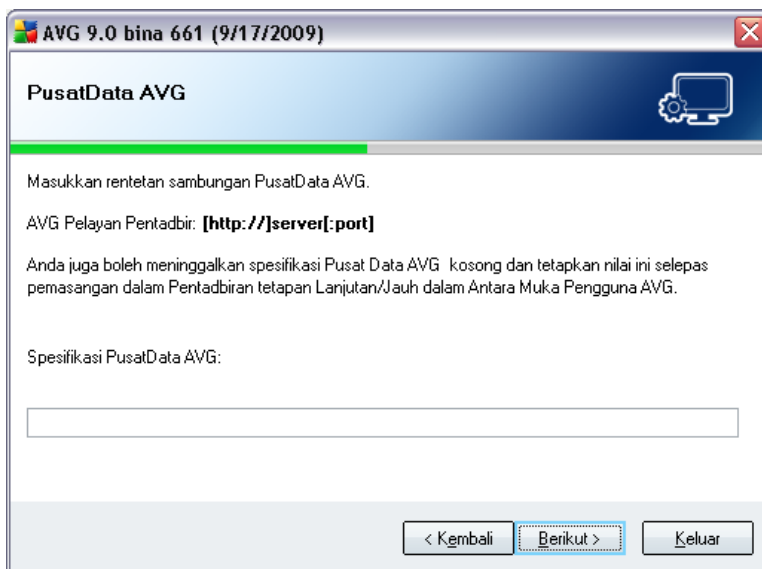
AVG 9.0 bina 661 (9/17/2009)

PusatData AVG

Masukkan rentetan sambungan PusatData AVG.

AVG Pelayan Pentadbir: [http://]server[:port]

Anda juga boleh meninggalkan spesifikasi Pusat Data AVG kosong dan tetapkan nilai ini selepas pemasangan dalam Pentadbiran tetapan Lanjutan/Jauh dalam Antara Muka Pengguna AVG.

Spesifikasi PusatData AVG:

< Kembali

Berikut >

Keluar